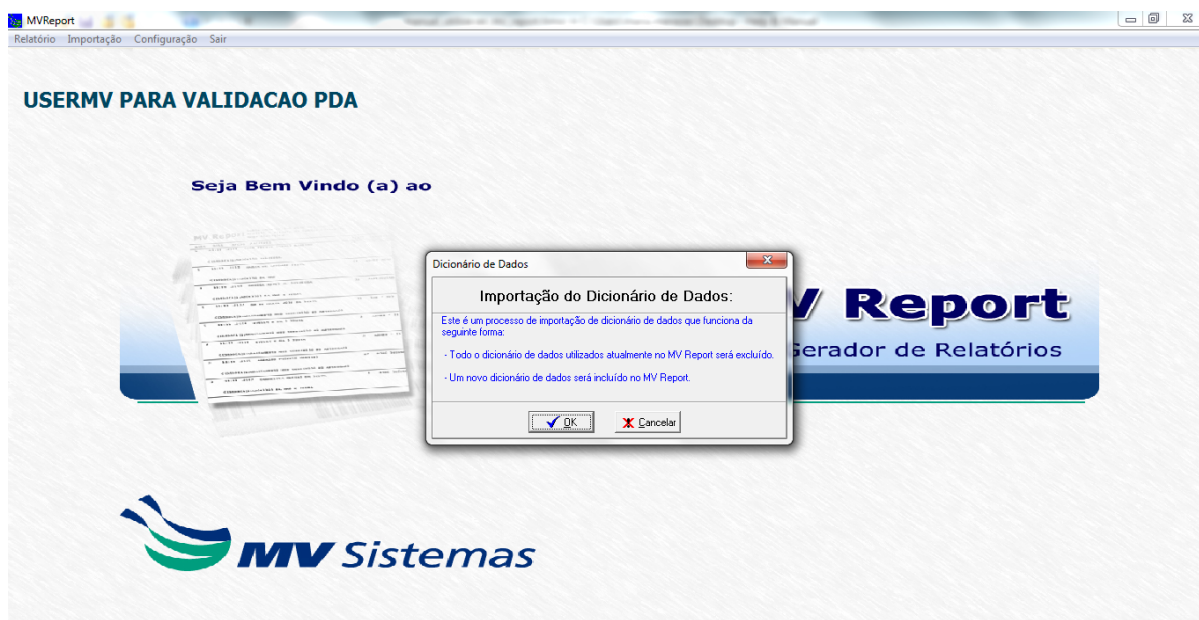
MVReport

Relatório Importação Configuração Sair

USERMV PARA VALIDACAO PDA

Seja Bem Vindo (a) ao

Dicionário de Dados

Importação do Dicionário de Dados:

Este é um processo de importação de dicionário de dados que funciona da seguinte forma:

- Todo o dicionário de dados utilizados atualmente no MV Report será excluído.

- Um novo dicionário de dados será incluído no MV Report.

OK Cancelar

V Report

Gerador de Relatórios

MV Sistemas